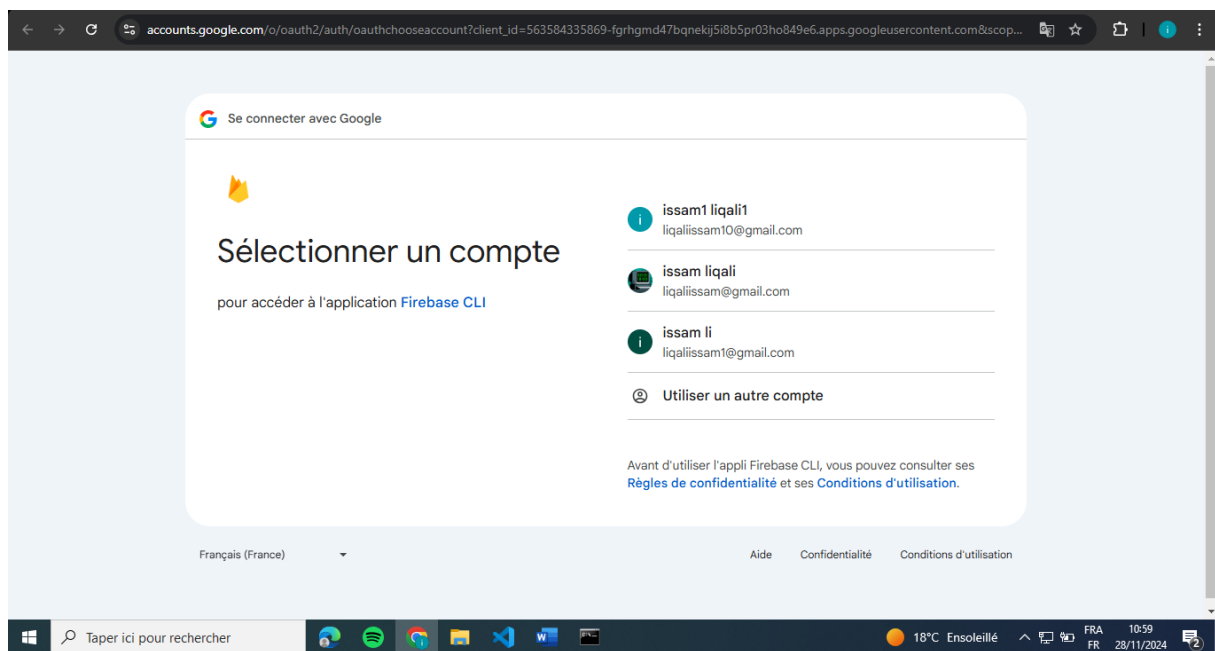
accounts.google.com/o/oauth2/auth/oauthchooseaccount?client_id=563584335869-fgrhgmd47bqnekij5i8b5pr03ho849e6.apps.googleusercontent.com&scop...

Se connecter avec Google

Sélectionner un compte

pour accéder à l'application Firebase CLI

i

issam1 liqali1
liqaliissam10@gmail.com

issam liqali
liqaliissam@gmail.com

i

issam li
liqaliissam1@gmail.com

Utiliser un autre compte

Avant d'utiliser l'appli Firebase CLI, vous pouvez consulter ses Règles de confidentialité et ses Conditions d'utilisation.

Français (France)

Aide Confidentialité Conditions d'utilisation

Taper ici pour rechercher

18°C Ensoleillé

FRA
FR

10:59
28/11/2024

2